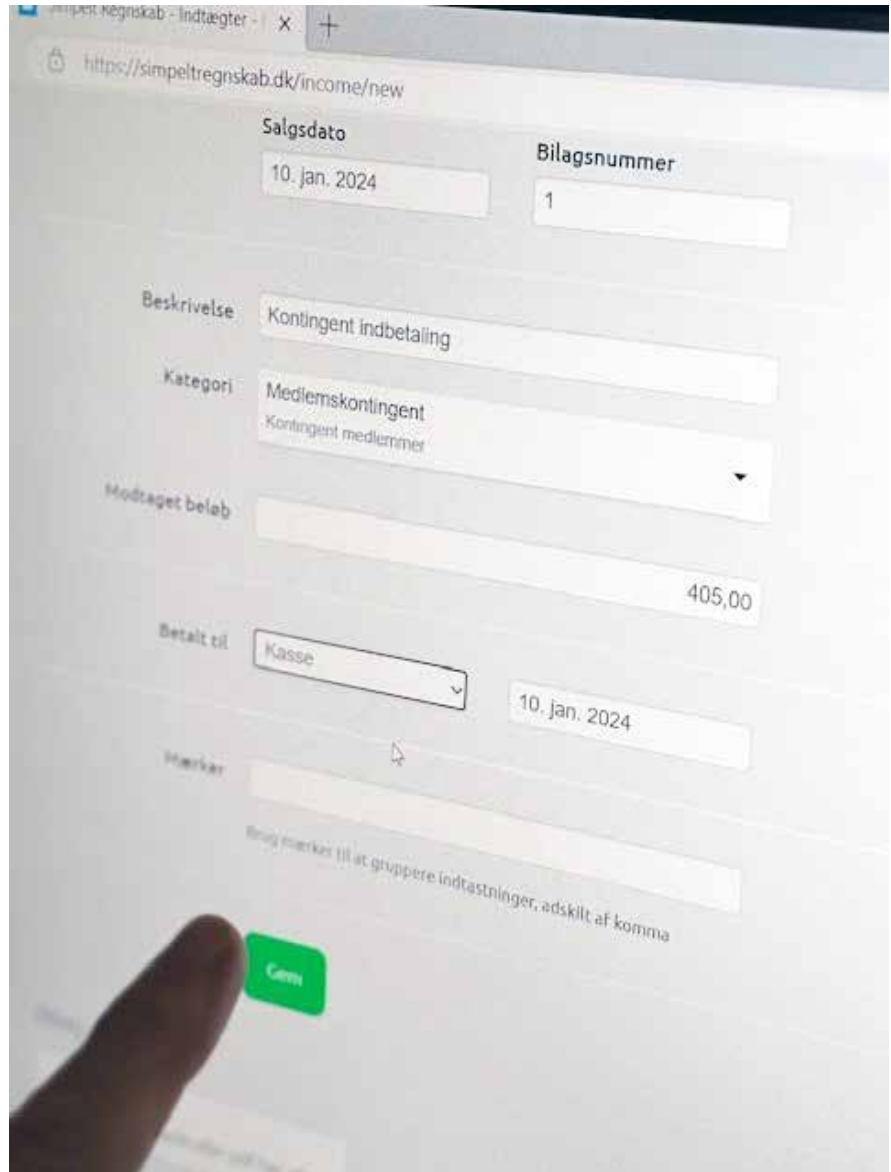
Simpelt Regnskab - Indtægter - | ×

https://simpeltregnskab.dk/income/new

Salgsdato
10. jan. 2024

Bilagsnummer
1

Beskrivelse
Kontingent indbetaling

Kategori
Medlemskontingent
Kontingent medlemmer

Modtaget beløb
405,00

Betalt til
Kasse
10. jan. 2024

Mærker
Brug mærker til at gruppere indtastninger, adskilt af komma

Gem

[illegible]